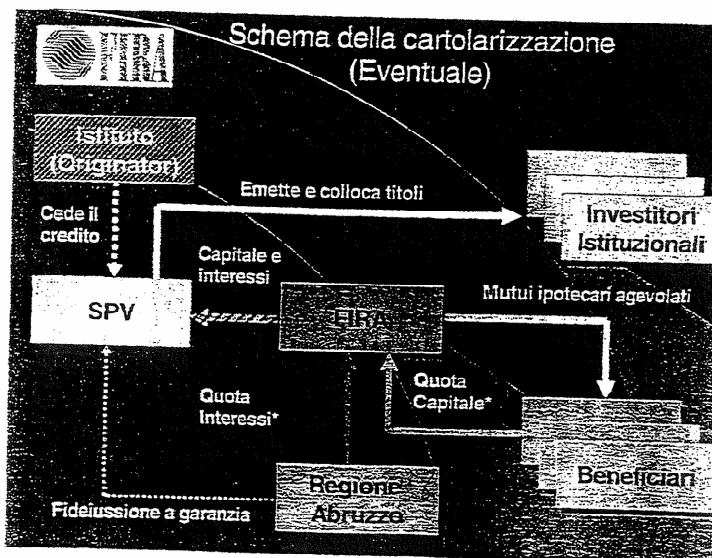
FIRA

Schema della cartolarizzazione (Eventuale)

Istituto (Originator)

Emette e colloca titoli

Investitori Istituzionali

Cede il credito

Capitale e interessi

Mutui ipotecari agevolati

SPV

FIRA

Quota Interessi*

Quota Capitale*

Beneficiari

Fideiussione a garanzia

Regione Abruzzo